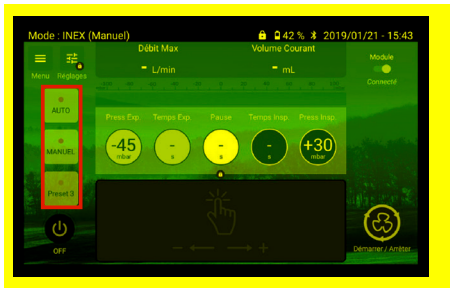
Mode : INEX (Manuel)

42 % 2019/01/21 - 15:43

Menu

Réglages

Débit Max

- L/min

Volume Courant

- mL

Module

Connecté

AUTO

MANUEL

Preset 3

Press Exp.

-45 mbar

Temps Exp.

- s

Pause

- s

Temps Insp.

- s

Press Insp.

+30 mbar

OFF

Démarrer / Arrêter

- +